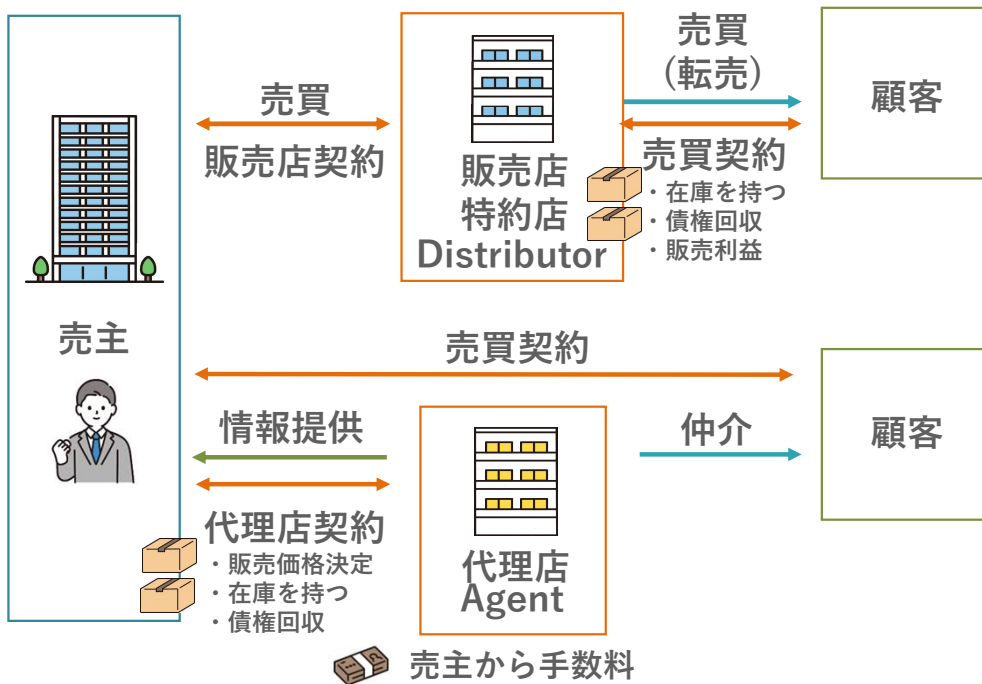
売主

売買
販売店契約

販売店
特約店
Distributor

売買
(転売)

売買契約
・在庫を持つ
・債権回収
・販売利益

顧客

売買契約

情報提供

代理店契約
・販売価格決定
・在庫を持つ
・債権回収

代理店
Agent

仲介

顧客

売主から手数料